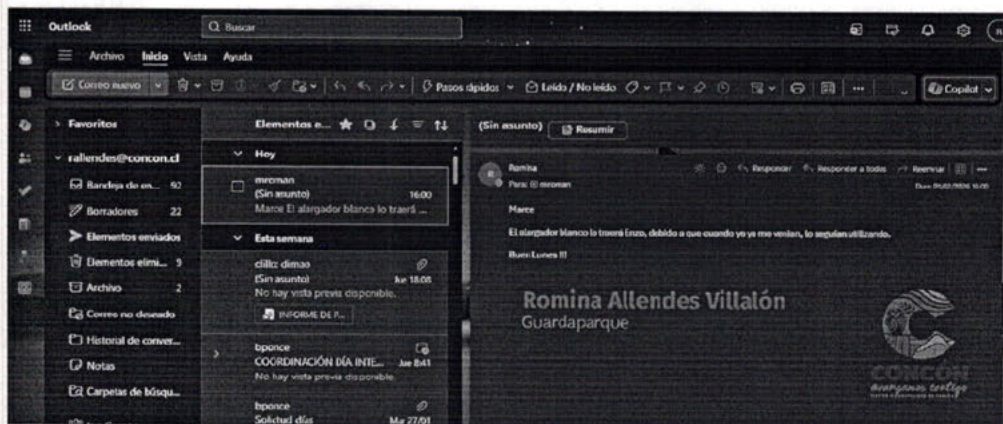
Outlook
Buscar

Archivo Inicio Vista Ayuda

Correo nuevo
Pasos rápidos
Leído / No leído
Copilot

Favoritos
rallendes@concon.cl
Bandeja de en... 50
Borradores 22
Elementos enviados
Elementos elimi... 5
Archivo 2
Correo no deseado
Historial de conver...
Notas
Carpetas de búsqu...

Elementos e...
Hoy
mroman
(Sin asunto) 16:00
Marce El alargador blanco lo traerá ...

Esta semana
cdiaz dimao
(Sin asunto) Jue 18:08
No hay vista previa disponible.
INFORME DE P...

bponce
COORDINACIÓN DÍA INTE... Jue 8:41
No hay vista previa disponible.

bponce
Solicitud días Mar 27/01

(Sin asunto)
Resumir

Romina
Para: mroman
Responder Responder a todos Reenviar
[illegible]

Marce

El alargador blanco lo traerá Enzo, debido a que cuando yo ya me venían, lo seguían utilizando.

Buen Lunes !!!

Romina Allendes Villalón
Guardaparque

CONCÓN
avanzamos contigo
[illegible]